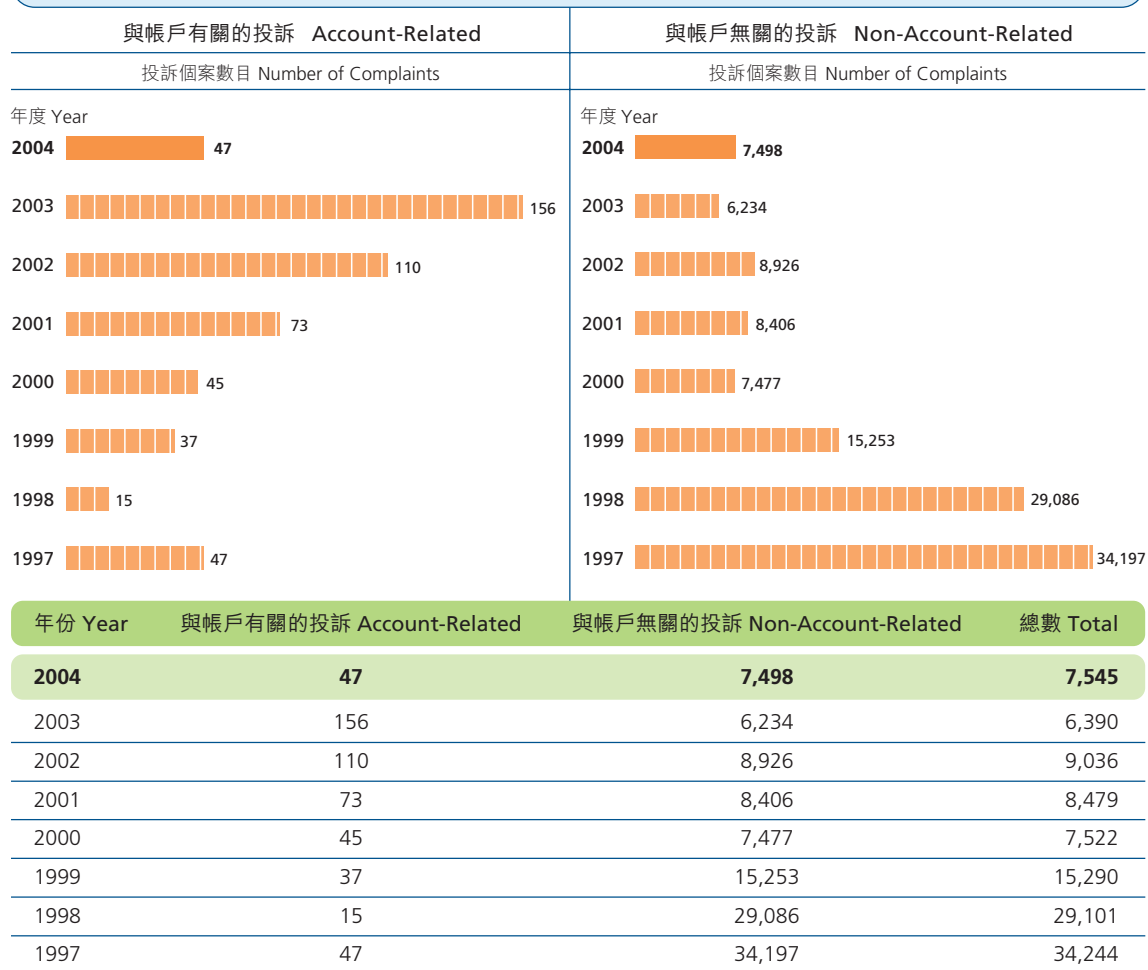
與帳戶有關的投訴 Account-Related

投訴個案數目 Number of Complaints

年度 Year

2004 47

2003 156

2002 110

2001 73

2000 45

1999 37

1998 15

1997 47

與帳戶無關的投訴 Non-Account-Related

投訴個案數目 Number of Complaints

年度 Year

2004 7,498

2003 6,234

2002 8,926

2001 8,406

2000 7,477

1999 15,253

1998 29,086

1997 34,197

| 年份 Year | 與帳戶有關的投訴 Account-Related | 與帳戶無關的投訴 Non-Account-Related | 總數 Total |
|---|---|---|---|
| **2004** | **47** | **7,498** | **7,545** |
| 2003 | 156 | 6,234 | 6,390 |
| 2002 | 110 | 8,926 | 9,036 |
| 2001 | 73 | 8,406 | 8,479 |
| 2000 | 45 | 7,477 | 7,522 |
| 1999 | 37 | 15,253 | 15,290 |
| 1998 | 15 | 29,086 | 29,101 |
| 1997 | 47 | 34,197 | 34,244 |